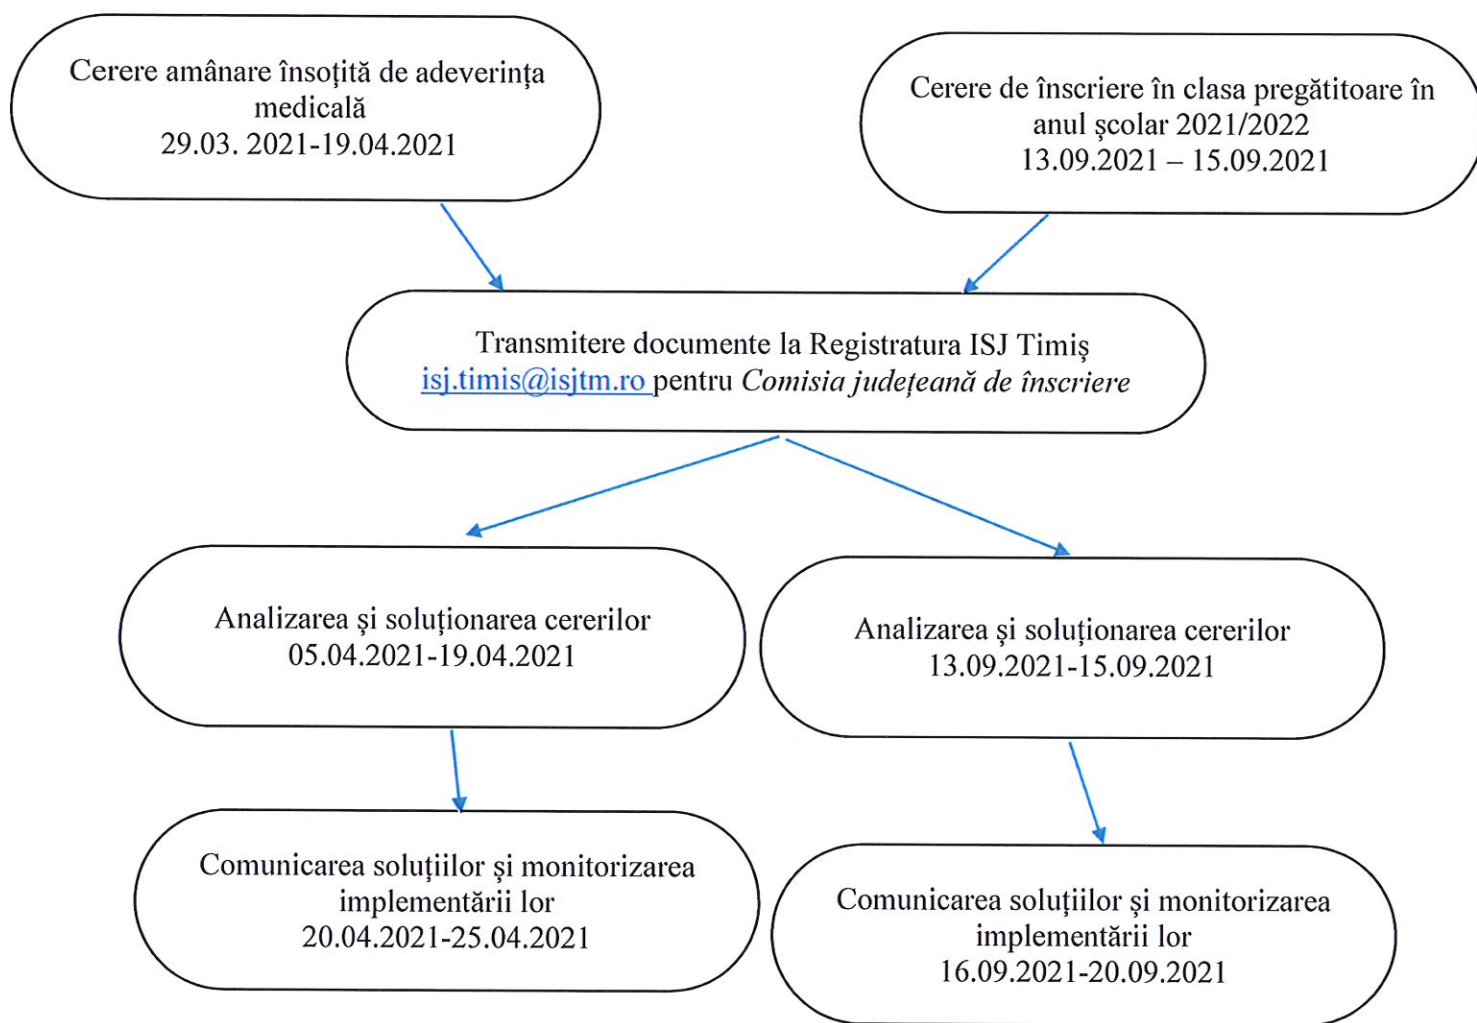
Cerere amânare însoțită de adeverința medicală
29.03. 2021-19.04.2021

Cerere de înscriere în clasa pregătitoare în anul școlar 2021/2022
13.09.2021 – 15.09.2021

Transmitere documente la Registratura ISJ Timiș
isj.timis@isjtm.ro pentru Comisia județeană de înscriere

Analizarea și soluționarea cererilor
05.04.2021-19.04.2021

Analizarea și soluționarea cererilor
13.09.2021-15.09.2021

Comunicarea soluțiilor și monitorizarea implementării lor
20.04.2021-25.04.2021

Comunicarea soluțiilor și monitorizarea implementării lor
16.09.2021-20.09.2021